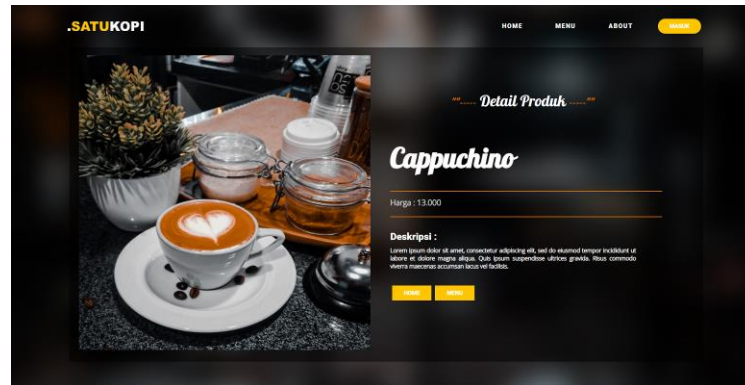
.SATUKOPI

HOME MENU ABOUT MASUK

"...... Detail Produk ......"

Cappuchino

Harga : 13.000

Deskripsi :

Lorem ipsum dolor sit amet, consectetur adipiscing elit, sed do eiusmod tempor incididunt ut labore et dolore magna aliqua. Quis ipsum suspendisse ultrices gravida. Risus commodo viverra maecenas accumsan lacus vel facilisis.

HOME MENU